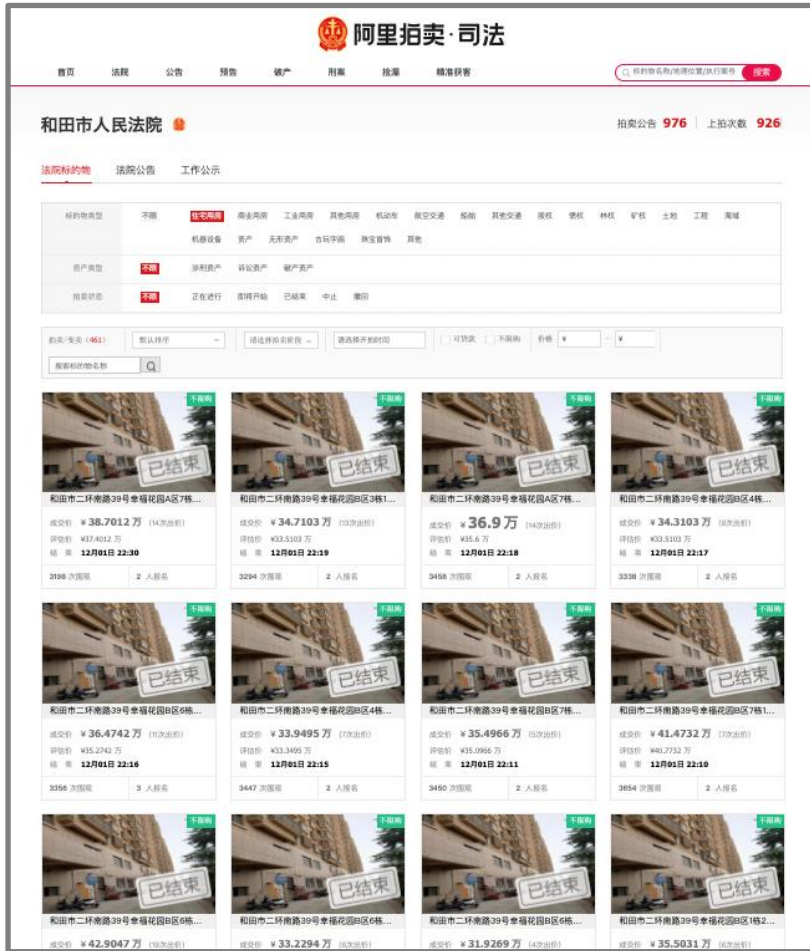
阿里拍卖·司法

首页 法院 公告 预告 破产 刑案 捡漏 精准获客

标的物名称/地理位置/执行案号 搜索

和田市人民法院

拍卖公告 976 上拍次数 926

法院标的物 法院公告 工作公示

标的物类型 不限 住宅用房 商业用房 工业用房 其他用房 机动车 航空交通 船舶 其他交通 股权 债权 林权 矿权 土地 工程 海域 机器设备 资产 无形资产 古玩字画 珠宝首饰 其他

资产类型 不限 涉刑资产 诉讼资产 破产资产

拍卖状态 不限 正在进行 即将开始 已结束 中止 撤回

拍卖/变卖（461） 默认排序 请选择拍卖阶段 请选择开拍时间 可贷款 不限购 价格 ¥ - ¥

搜索标的物名称

不限购 已结束
和田市二环南路39号幸福花园A区7栋...
成交价 ¥ 38.7012 万 (14次出价)
评估价 ¥37.4012 万
结束 12月01日 22:30
3198 次围观 2 人报名

不限购 已结束
和田市二环南路39号幸福花园B区3栋1...
成交价 ¥ 34.7103 万 (13次出价)
评估价 ¥33.5103 万
结束 12月01日 22:19
3294 次围观 2 人报名

不限购 已结束
和田市二环南路39号幸福花园A区7栋...
成交价 ¥ 36.9 万 (14次出价)
评估价 ¥35.6 万
结束 12月01日 22:18
3458 次围观 2 人报名

不限购 已结束
和田市二环南路39号幸福花园B区4栋...
成交价 ¥ 34.3103 万 (8次出价)
评估价 ¥33.5103 万
结束 12月01日 22:17
3338 次围观 2 人报名

不限购 已结束
和田市二环南路39号幸福花园B区6栋...
成交价 ¥ 36.4742 万 (11次出价)
评估价 ¥35.2742 万
结束 12月01日 22:16
3356 次围观 3 人报名

不限购 已结束
和田市二环南路39号幸福花园B区4栋...
成交价 ¥ 33.9495 万 (7次出价)
评估价 ¥33.3495 万
结束 12月01日 22:15
3447 次围观 2 人报名

不限购 已结束
和田市二环南路39号幸福花园B区7栋...
成交价 ¥ 35.4966 万 (5次出价)
评估价 ¥35.0966 万
结束 12月01日 22:11
3450 次围观 2 人报名

不限购 已结束
和田市二环南路39号幸福花园B区7栋1...
成交价 ¥ 41.4732 万 (7次出价)
评估价 ¥40.7732 万
结束 12月01日 22:10
3654 次围观 2 人报名

不限购 已结束
和田市二环南路39号幸福花园B区6栋...
成交价 ¥ 42.9047 万 (19次出价)

不限购 已结束
和田市二环南路39号幸福花园B区6栋...
成交价 ¥ 33.2294 万 (6次出价)

不限购 已结束
和田市二环南路39号幸福花园B区6栋...
成交价 ¥ 31.9269 万 (4次出价)

不限购 已结束
和田市二环南路39号幸福花园B区1栋2...
成交价 ¥ 35.5031 万 (6次出价)